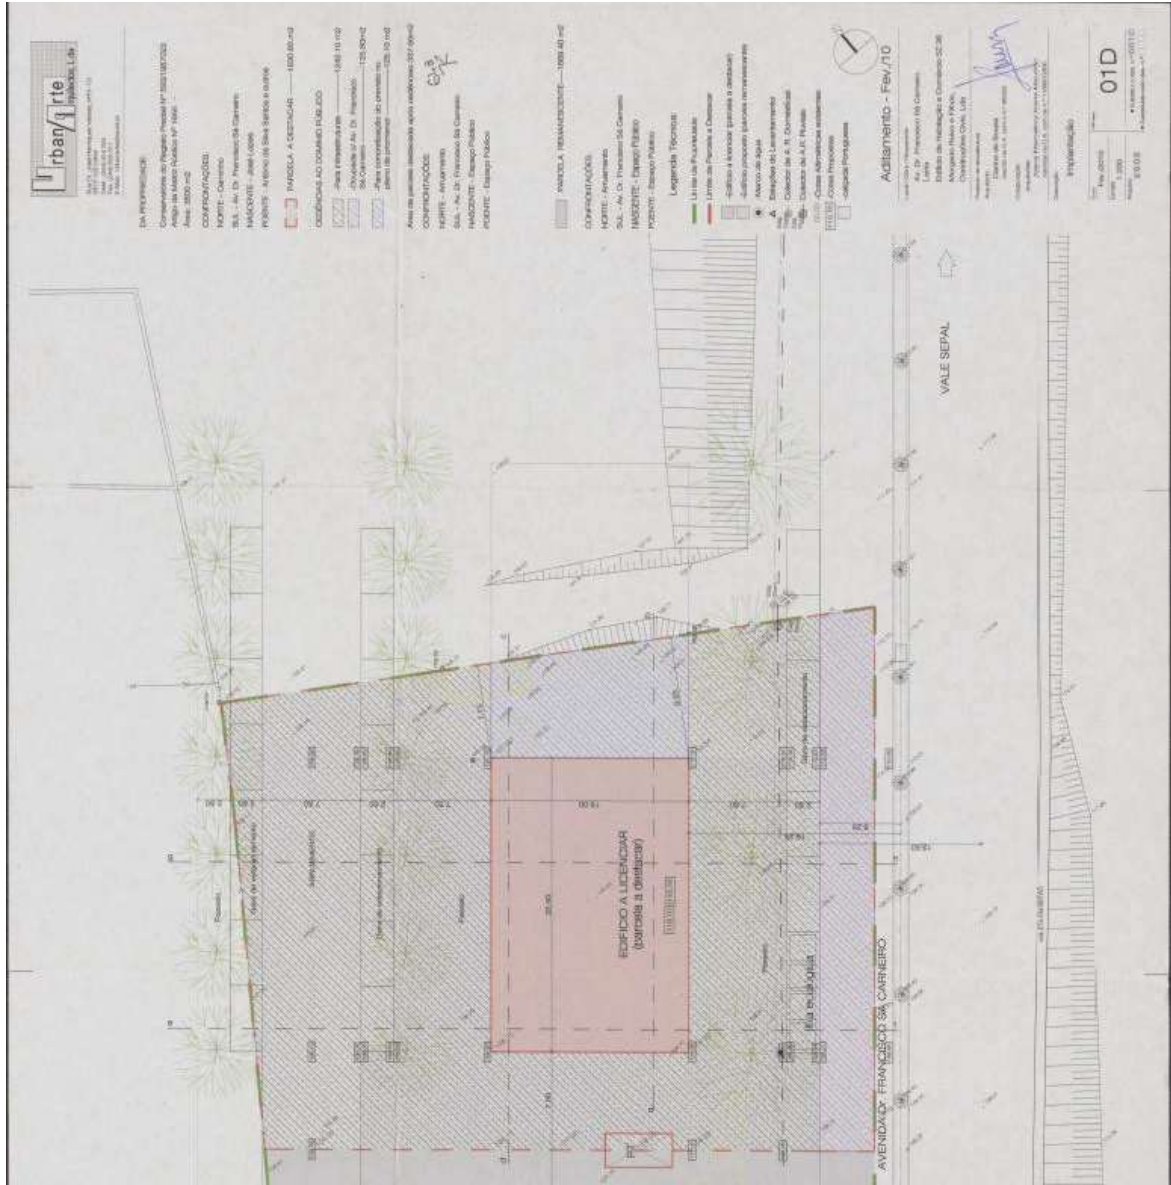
Urban Arte
Projectos, Lda

DA PROPRIEDADE
Conservatória do Registo Predial Nº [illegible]
Artigo da Matriz Rústica Nº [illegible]
Área: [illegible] m2
CONFRONTAÇÕES:
NORTE - Caminho
SUL - Av. Dr. Francisco Sá Carneiro
NASCENTE - José Lopes
POENTE - António da Silva Santos e outros

PARCELA A DESTACAR ——— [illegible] m2

CEDÊNCIAS AO DOMÍNIO PÚBLICO
- Para infraestruturas ——— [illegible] m2
- Passeio na Av. Dr. Francisco Sá Carneiro ——— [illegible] m2
- Para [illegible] ——— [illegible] m2

Área da parcela destacada após cedências: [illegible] m2
CONFRONTAÇÕES:
NORTE - Arruamento
SUL - Av. Dr. Francisco Sá Carneiro
NASCENTE - Espaço Público
POENTE - Espaço Público

PARCELA REMANESCENTE ——— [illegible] m2
CONFRONTAÇÕES:
NORTE - Arruamento
SUL - Av. Dr. Francisco Sá Carneiro
NASCENTE - Espaço Público
POENTE - Espaço Público

Legenda Técnica
Linha de Propriedade
Limite da Parcela a Destacar
Edifício a licenciar (parcela a destacar)
Edifício proposto (parcela remanescente)
Marco de água
Boca de Incêndio
Colector de A.R. Domésticas
Colector de A.R. Pluviais
Cotas Altimétricas existentes
Cotas Propostas
Calçada Portuguesa

Aditamento - Fev/10

Av. Dr. Francisco Sá Carneiro
Edifício de Habitação e Comércio
Construções Civis, Lda

Implantação

01D

EDIFÍCIO A LICENCIAR
(parcela a destacar)

AVENIDA DR. FRANCISCO SÁ CARNEIRO

VALE SEPAL